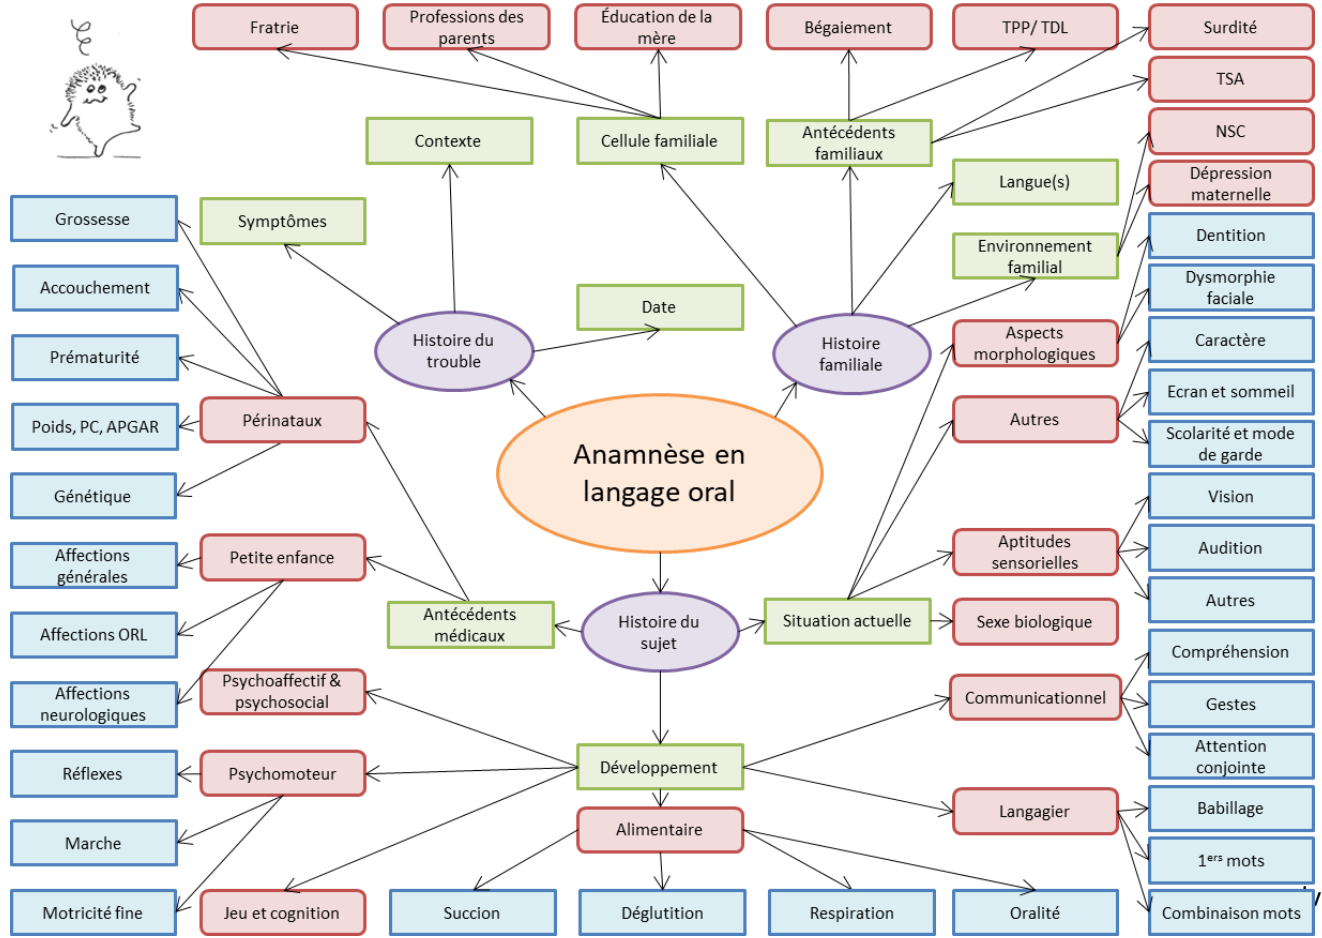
Fratrie

Professions des parents

Éducation de la mère

Bégaiement

TPP/ TDL

Surdité

TSA

NSC

Dépression maternelle

Contexte

Cellule familiale

Antécédents familiaux

Langue(s)

Environnement familial

Grossesse

Symptômes

Accouchement

Prématurité

Poids, PC, APGAR

Génétique

Périnataux

Histoire du trouble

Date

Histoire familiale

Aspects morphologiques

Dentition

Dysmorphie faciale

Caractère

Ecran et sommeil

Scolarité et mode de garde

Autres

Anamnèse en langage oral

Affections générales

Petite enfance

Affections ORL

Antécédents médicaux

Histoire du sujet

Situation actuelle

Aptitudes sensorielles

Sexe biologique

Vision

Audition

Autres

Affections neurologiques

Psychoaffectif & psychosocial

Communicationnel

Compréhension

Gestes

Attention conjointe

Réflexes

Psychomoteur

Développement

Marche

Alimentaire

Langagier

Babillage

$1^{ers}$ mots

Motricité fine

Jeu et cognition

Succion

Déglutition

Respiration

Oralité

Combinaison mots